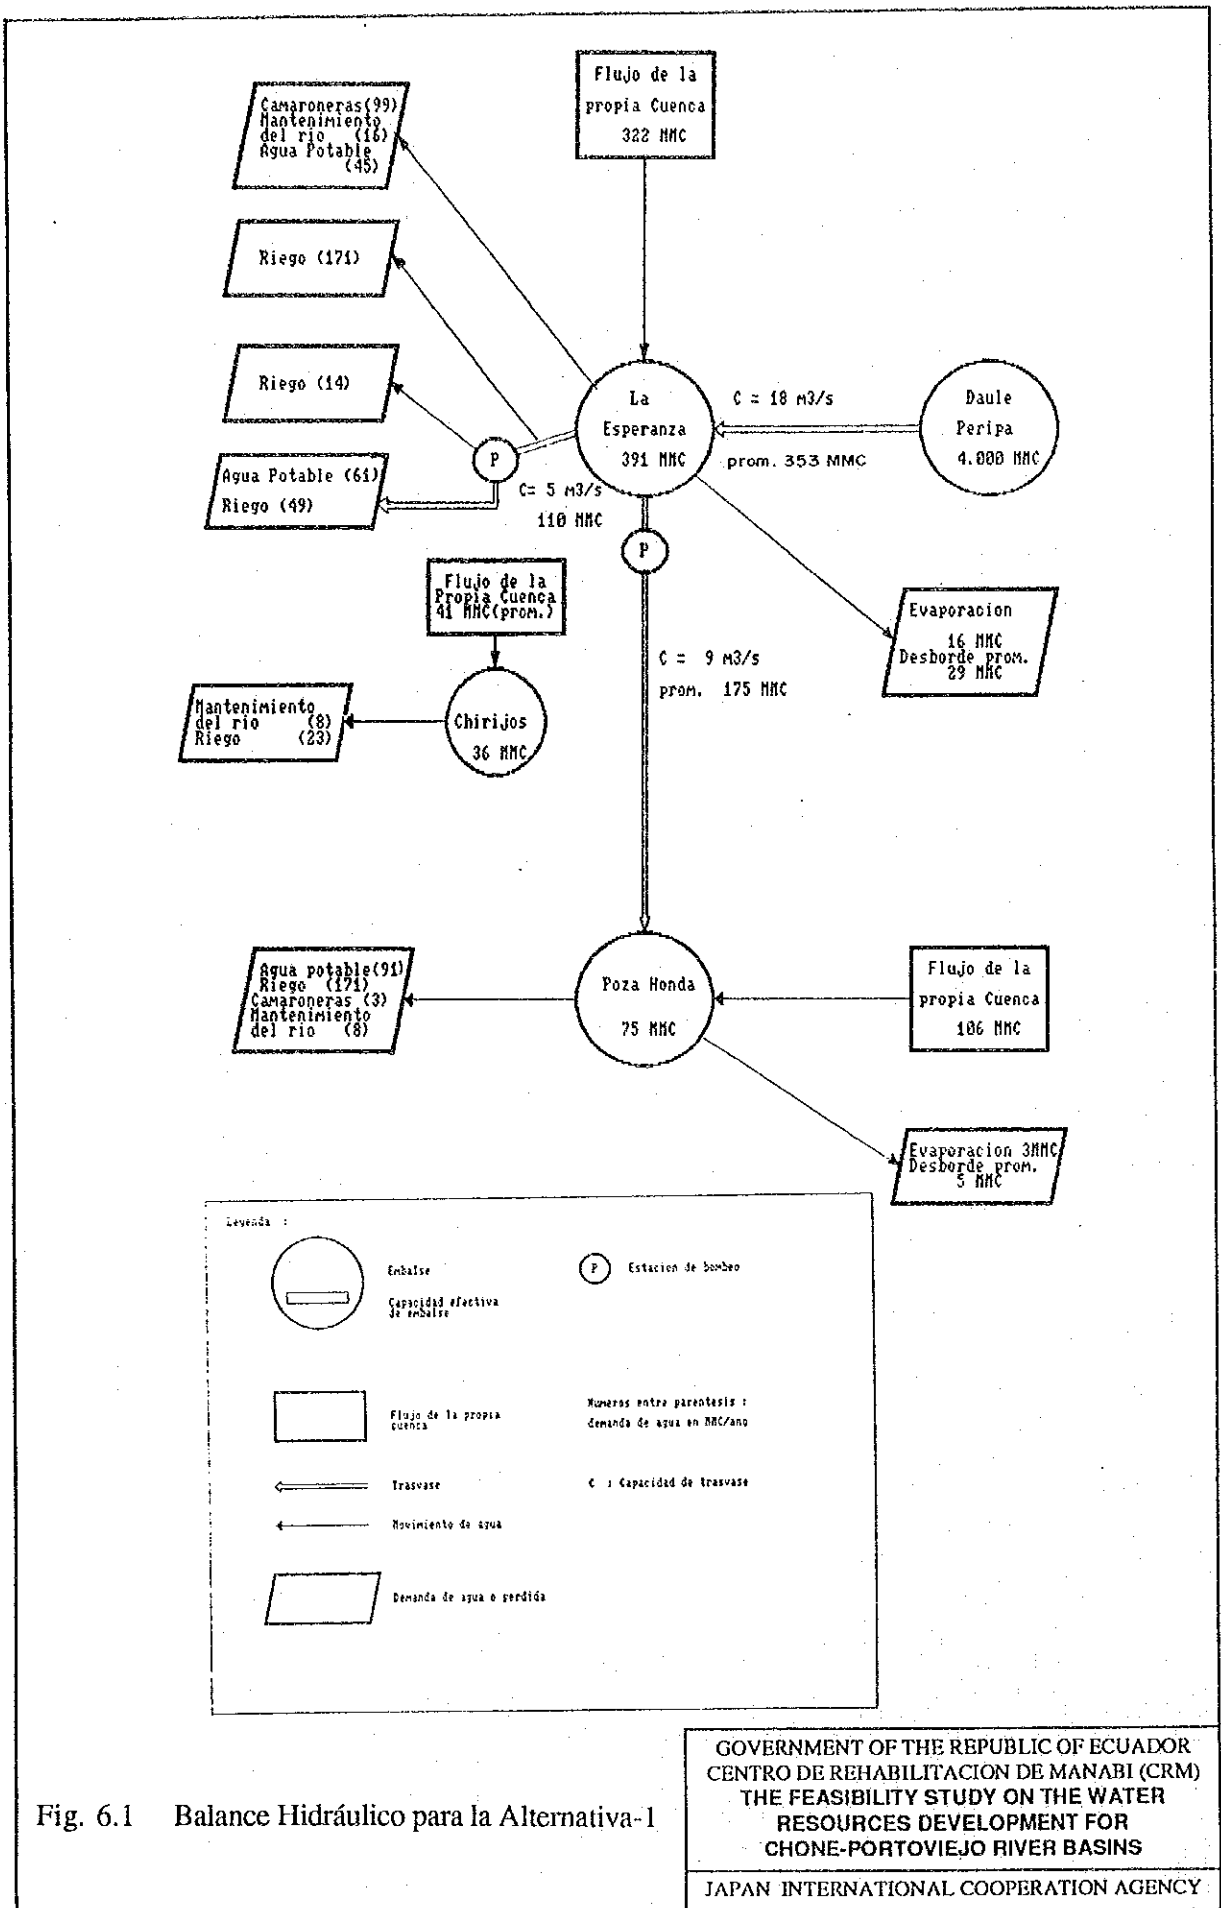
Flujo de la propia Cuenca 322 MMC

Camaroneras(99)
Mantenimiento del rio (16)
Agua Potable (45)

Riego (171)

Riego (14)

Agua Potable (61)
Riego (49)

P

C= 5 m3/s
110 MMC

La Esperanza
391 MMC

C = 18 m3/s
prom. 353 MMC

Daule Peripa
4.000 MMC

P

Flujo de la Propia Cuenca 41 MMC(prom.)

Mantenimiento del rio (8)
Riego (23)

Chirijos
36 MMC

C = 9 m3/s
prom. 175 MMC

Evaporacion
16 MMC
Desborde prom.
29 MMC

Agua potable(91)
Riego (171)
Camaroneras (3)
Mantenimiento del rio (8)

Poza Honda
75 MMC

Flujo de la propia Cuenca
106 MMC

Evaporacion 3MMC
Desborde prom.
5 MMC

Leyenda :

Embalse

Capacidad efectiva de embalse

P Estacion de bombeo

Flujo de la propia cuenca

Numeros entre parentesis : demanda de agua en MMC/ano

Trasvase

C : Capacidad de trasvase

Movimiento de agua

Demanda de agua o perdida

Fig. 6.1 Balance Hidráulico para la Alternativa-1

GOVERNMENT OF THE REPUBLIC OF ECUADOR
CENTRO DE REHABILITACION DE MANABI (CRM)
THE FEASIBILITY STUDY ON THE WATER RESOURCES DEVELOPMENT FOR CHONE-PORTOVIEJO RIVER BASINS

JAPAN INTERNATIONAL COOPERATION AGENCY